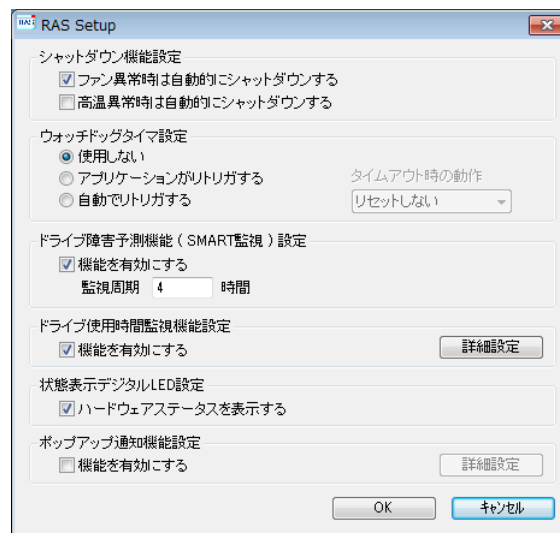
RAS RAS Setup

シャットダウン機能設定
ファン異常時は自動的にシャットダウンする
高温異常時は自動的にシャットダウンする

ウォッチドッグタイマ設定
使用しない
アプリケーションがリトリガする
自動でリトリガする
タイムアウト時の動作
リセットしない

ドライブ障害予測機能（SMART監視）設定
機能を有効にする
監視周期 4 時間

ドライブ使用時間監視機能設定
機能を有効にする
詳細設定

状態表示デジタルLED設定
ハードウェアステータスを表示する

ポップアップ通知機能設定
機能を有効にする
詳細設定

OK
ｷｬﾝｾﾙ